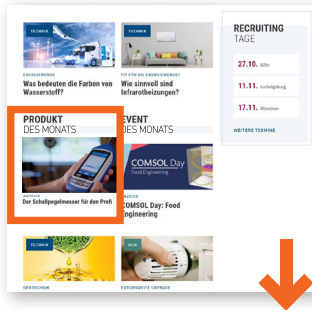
TECHNIK

ENERGIEWENDE
Was bedeuten die Farben von Wasserstoff?

TECHNIK

FIT FÜR DIE ENERGIEWENDE?
Wie sinnvoll sind Infrarotheizungen?

RECRUITING
TAGE

27.10. Köln
11.11. Ludwigsburg
17.11. München

WEITERE TERMINE

PRODUKT
DES MONATS

ANZEIGE
Der Schallpegelmesser für den Profi

EVENT
DES MONATS

COMSOL Day
Food Engineering

COMSOL Day: Food Engineering

TECHNIK

GENTECHNIK

GELD

EUROPAWEITE UMFRAGE